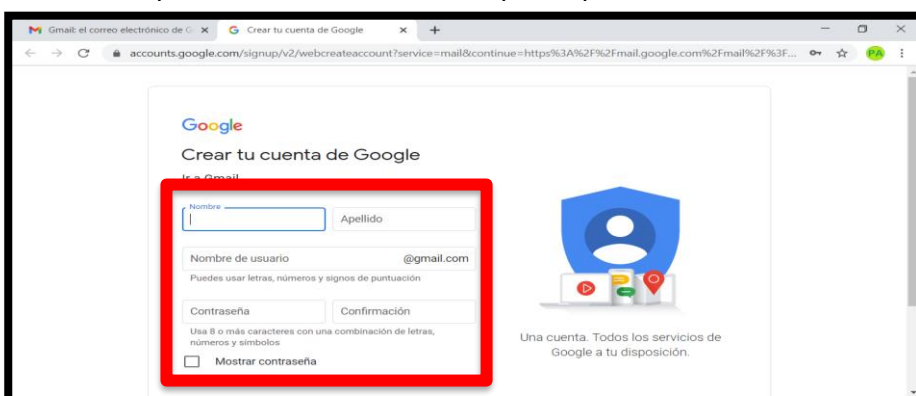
Gmail: el correo electrónico de G ×
Crear tu cuenta de Google ×
+
accounts.google.com/signup/v2/webcreateaccount?service=mail&continue=https%3A%2F%2Fmail.google.com%2Fmail%2F%3F...
PA

Google
Crear tu cuenta de Google
Ir a Gmail

Nombre
Apellido
Nombre de usuario
@gmail.com
Puedes usar letras, números y signos de puntuación
Contraseña
Confirmación
Usa 8 o más caracteres con una combinación de letras, números y símbolos
Mostrar contraseña

Una cuenta. Todos los servicios de Google a tu disposición.